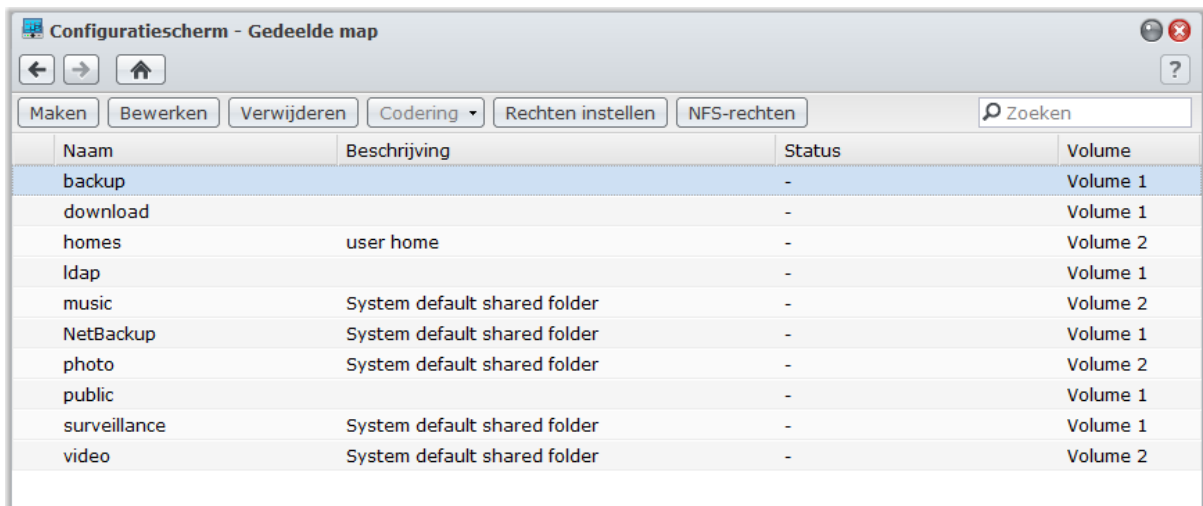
Configuratiescherm - Gedeelde map

?

Maken | Bewerken | Verwijderen | Codering | Rechten instellen | NFS-rechten

Zoeken

| Naam | Beschrijving | Status | Volume |
|---|---|---|---|
| backup | | - | Volume 1 |
| download | | - | Volume 1 |
| homes | user home | - | Volume 2 |
| ldap | | - | Volume 1 |
| music | System default shared folder | - | Volume 2 |
| NetBackup | System default shared folder | - | Volume 1 |
| photo | System default shared folder | - | Volume 2 |
| public | | - | Volume 1 |
| surveillance | System default shared folder | - | Volume 1 |
| video | System default shared folder | - | Volume 2 |